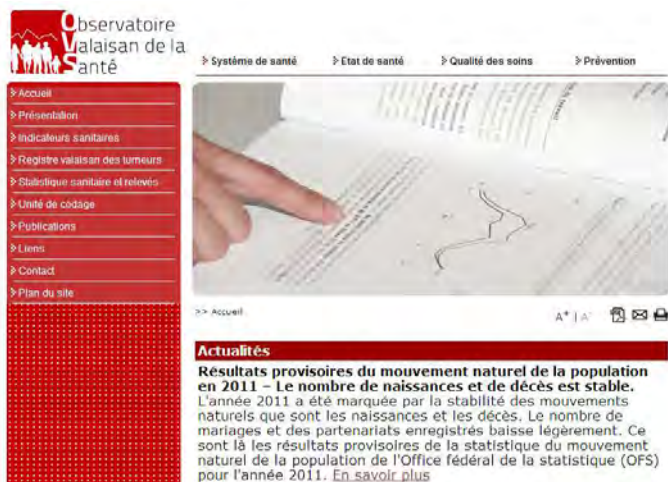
Observatoire Valaisan de la Santé

Système de santé
Etat de santé
Qualité des soins
Prévention

Accueil
Présentation
Indicateurs sanitaires
Registre valaisan des tumeurs
Statistique sanitaire et relevés
Unité de codage
Publications
Liens
Contact
Plan du site

>> Accueil

A+ | A-

Actualités

Résultats provisoires du mouvement naturel de la population en 2011 – Le nombre de naissances et de décès est stable.

L'année 2011 a été marquée par la stabilité des mouvements naturels que sont les naissances et les décès. Le nombre de mariages et des partenariats enregistrés baisse légèrement. Ce sont là les résultats provisoires de la statistique du mouvement naturel de la population de l'Office fédéral de la statistique (OFS) pour l'année 2011. En savoir plus